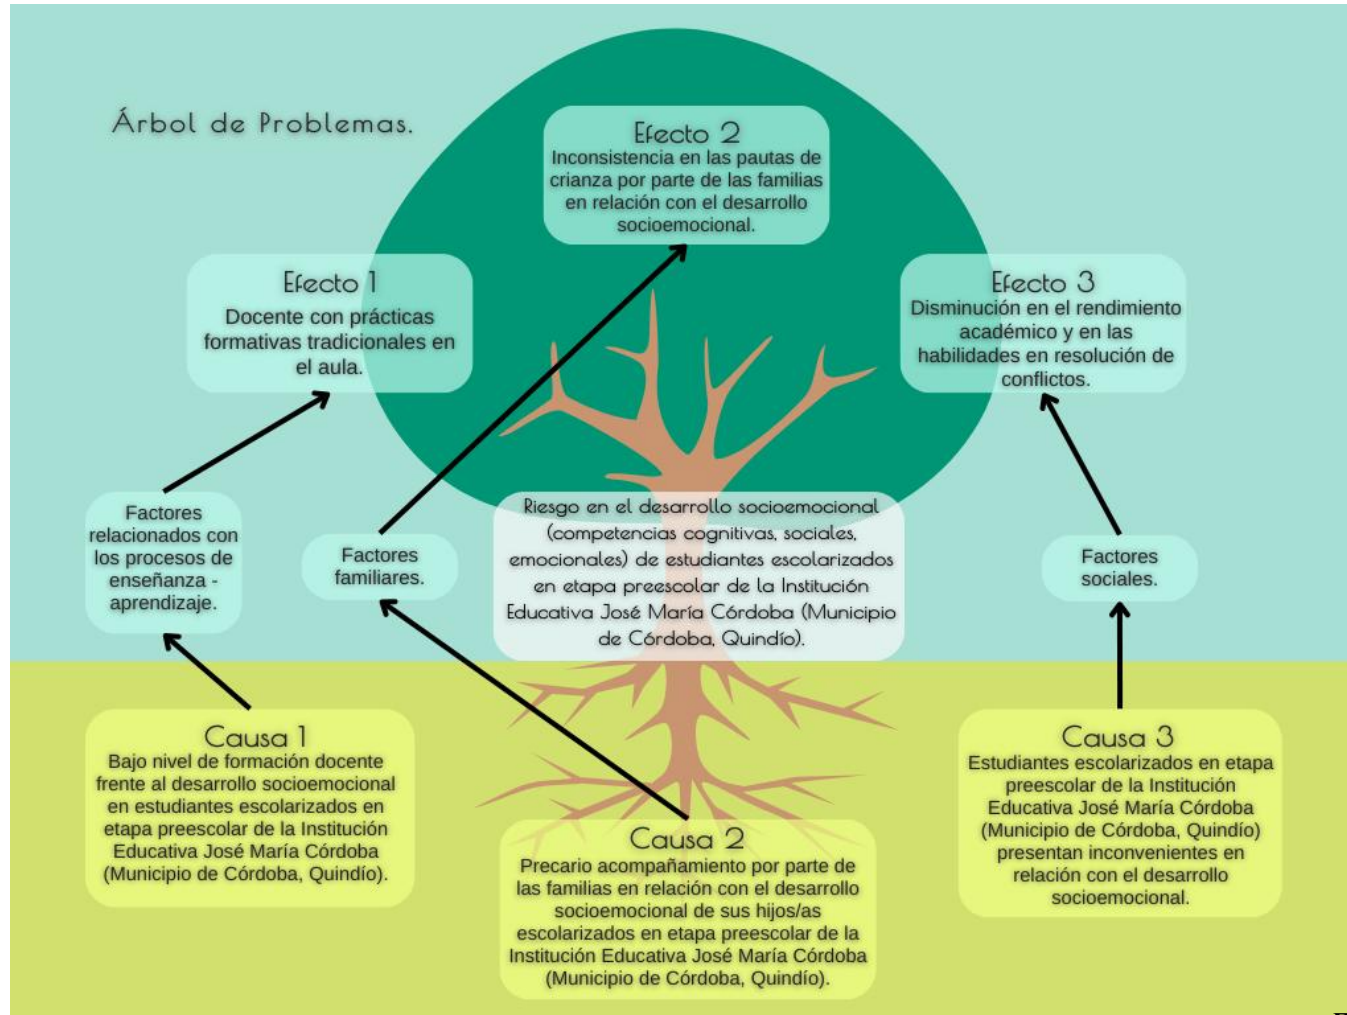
Árbol de Problemas.

Efecto 2
Inconsistencia en las pautas de crianza por parte de las familias en relación con el desarrollo socioemocional.

Efecto 1
Docente con prácticas formativas tradicionales en el aula.

Efecto 3
Disminución en el rendimiento académico y en las habilidades en resolución de conflictos.

Factores relacionados con los procesos de enseñanza - aprendizaje.

Factores familiares.

Riesgo en el desarrollo socioemocional (competencias cognitivas, sociales, emocionales) de estudiantes escolarizados en etapa preescolar de la Institución Educativa José María Córdoba (Municipio de Córdoba, Quindío).

Factores sociales.

Causa 1
Bajo nivel de formación docente frente al desarrollo socioemocional en estudiantes escolarizados en etapa preescolar de la Institución Educativa José María Córdoba (Municipio de Córdoba, Quindío).

Causa 2
Precario acompañamiento por parte de las familias en relación con el desarrollo socioemocional de sus hijos/as escolarizados en etapa preescolar de la Institución Educativa José María Córdoba (Municipio de Córdoba, Quindío).

Causa 3
Estudiantes escolarizados en etapa preescolar de la Institución Educativa José María Córdoba (Municipio de Córdoba, Quindío) presentan inconvenientes en relación con el desarrollo socioemocional.